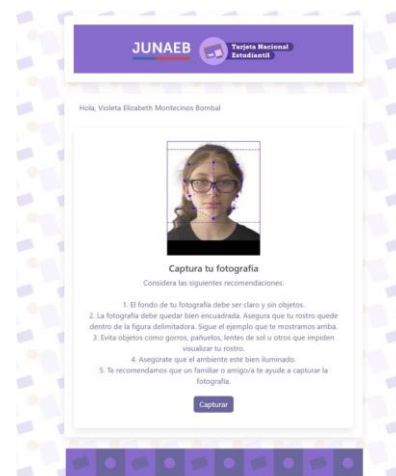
JUNAEB Tarjeta Nacional Estudiantil

Hola, Violeta Elizabeth Montecinos Bombal

Captura tu fotografía

Considera las siguientes recomendaciones:

1. El fondo de tu fotografía debe ser claro y sin objetos.
2. La fotografía debe quedar bien encuadrada. Asegura que tu rostro quede dentro de la figura delimitadora. Sigue el ejemplo que te mostramos arriba.
3. Evita objetos como gorros, pañuelos, lentes de sol u otros que impiden visualizar tu rostro.
4. Asegúrate que el ambiente esté bien iluminado.
5. Te recomendamos que un familiar o amigo/a te ayude a capturar la fotografía.

Capturar